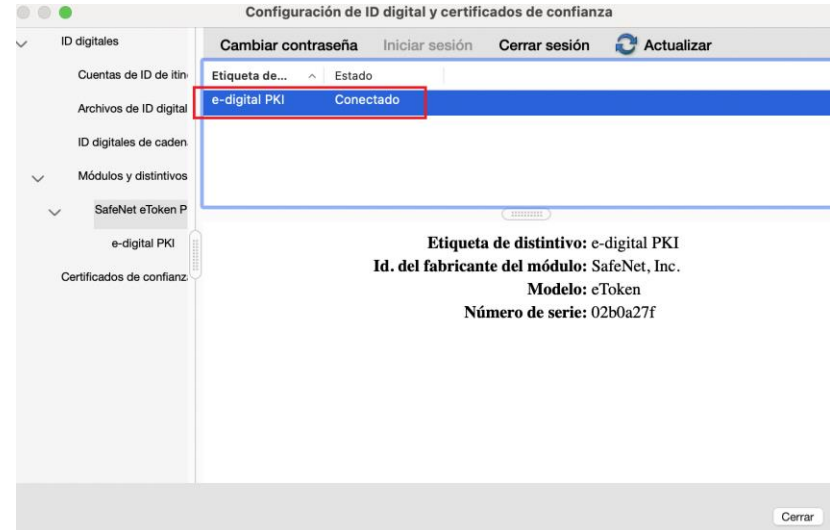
Configuración de ID digital y certificados de confianza

ID digitales
Cuentas de ID de itin
Archivos de ID digital
ID digitales de caden
Módulos y distintivos
SafeNet eToken P
e-digital PKI
Certificados de confianz

Cambiar contraseña Iniciar sesión Cerrar sesión Actualizar

| Etiqueta de... | Estado |
|---|---|
| e-digital PKI | Conectado |

Etiqueta de distintivo: e-digital PKI
Id. del fabricante del módulo: SafeNet, Inc.
Modelo: eToken
Número de serie: 02b0a27f

Cerrar